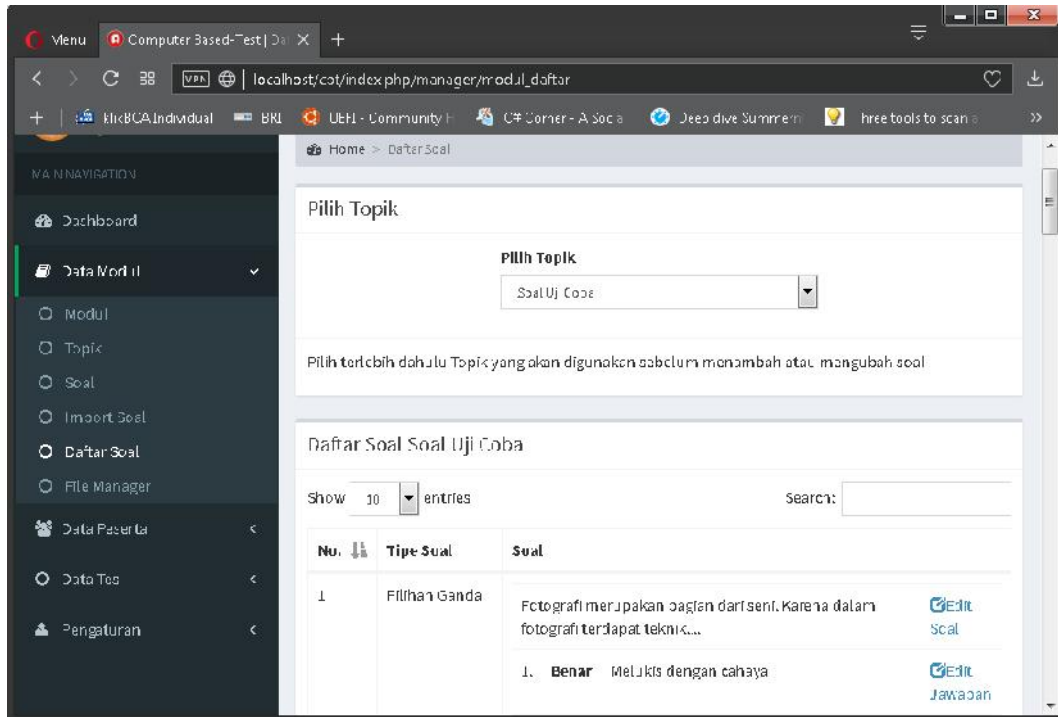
Menu | Computer Based-Test | Da × | +

localhost/cat/index.php/manager/modul_daftar

+ | KlikBCA Individual | BRI | UEFI - Community F | C# Corner - A Soc a | Deep dive Summer | hree tools to scan a

MAIN NAVIGATION

Dashboard

Data Modul

Modul

Topik

Soal

Import Soal

Daftar Soal

File Manager

Data Peserta

Data Tes

Pengaturan

Home > Daftar Soal

Pilih Topik

Pilih Topik

Soal Uji Coba

Pilih terlebih dahulu Topik yang akan digunakan sebelum menambah atau mengubah soal

Daftar Soal Soal Uji Coba

Show 10 entries

Search:

| No. | Tipe Soal | Soal | |
|---|---|---|---|
| 1 | Pilihan Ganda | Fotografi merupakan bagian dari seni. Karena dalam fotografi terdapat teknik.... | Edit Soal |
| | | 1. Benar Melukis dengan cahaya | Edit Jawaban |